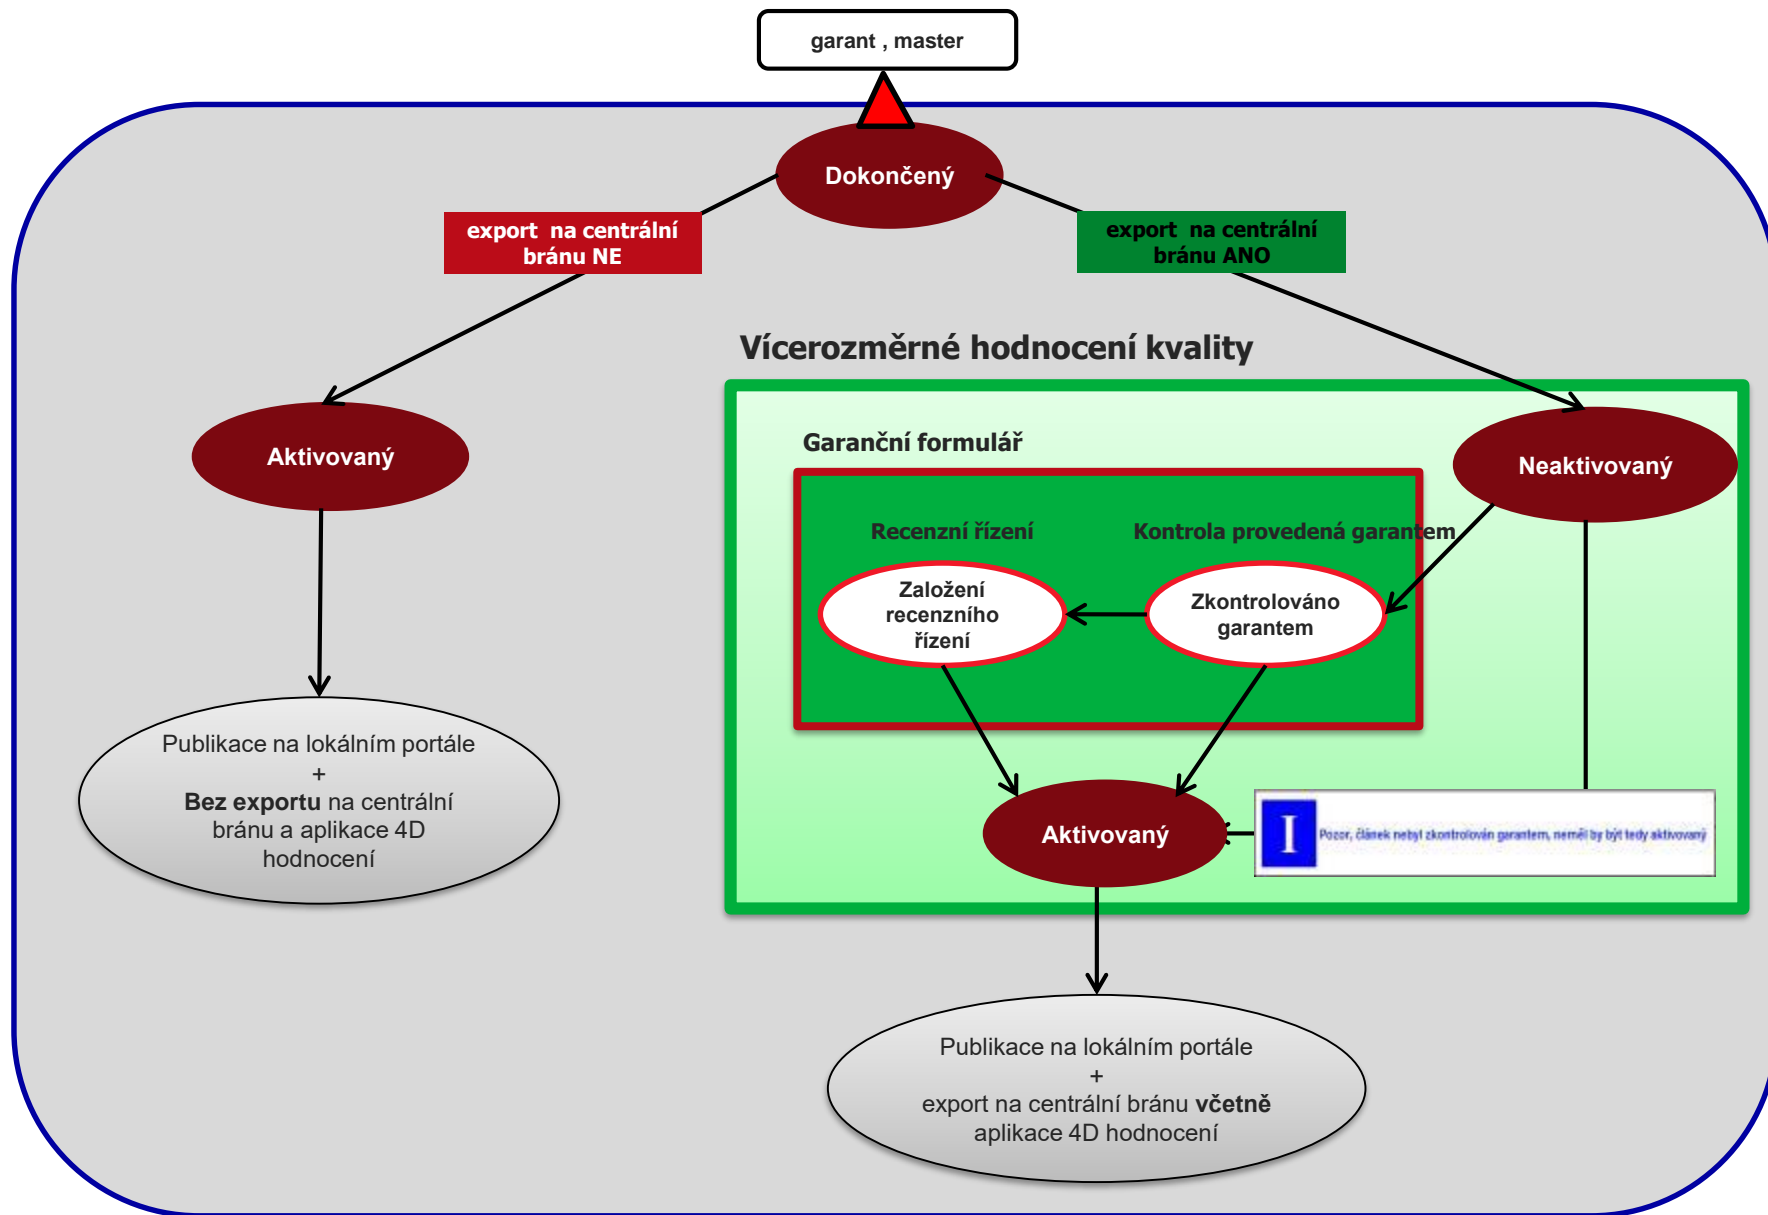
garant , master

Dokončený

export na centrální bránu NE

export na centrální bránu ANO

Vícerozměrné hodnocení kvality

Aktivovaný

Garanční formulář

Neaktivovaný

Recenzní řízení

Kontrola provedená garantem

Založení recenzního řízení

Zkontrolováno garantem

Publikace na lokálním portále
+
**Bez exportu** na centrální bránu a aplikace 4D hodnocení

Aktivovaný

I

Pozor, článek nebyl zkontrolován garantem, neměl by být tedy aktivovaný

Publikace na lokálním portále
+
export na centrální bránu **včetně** aplikace 4D hodnocení